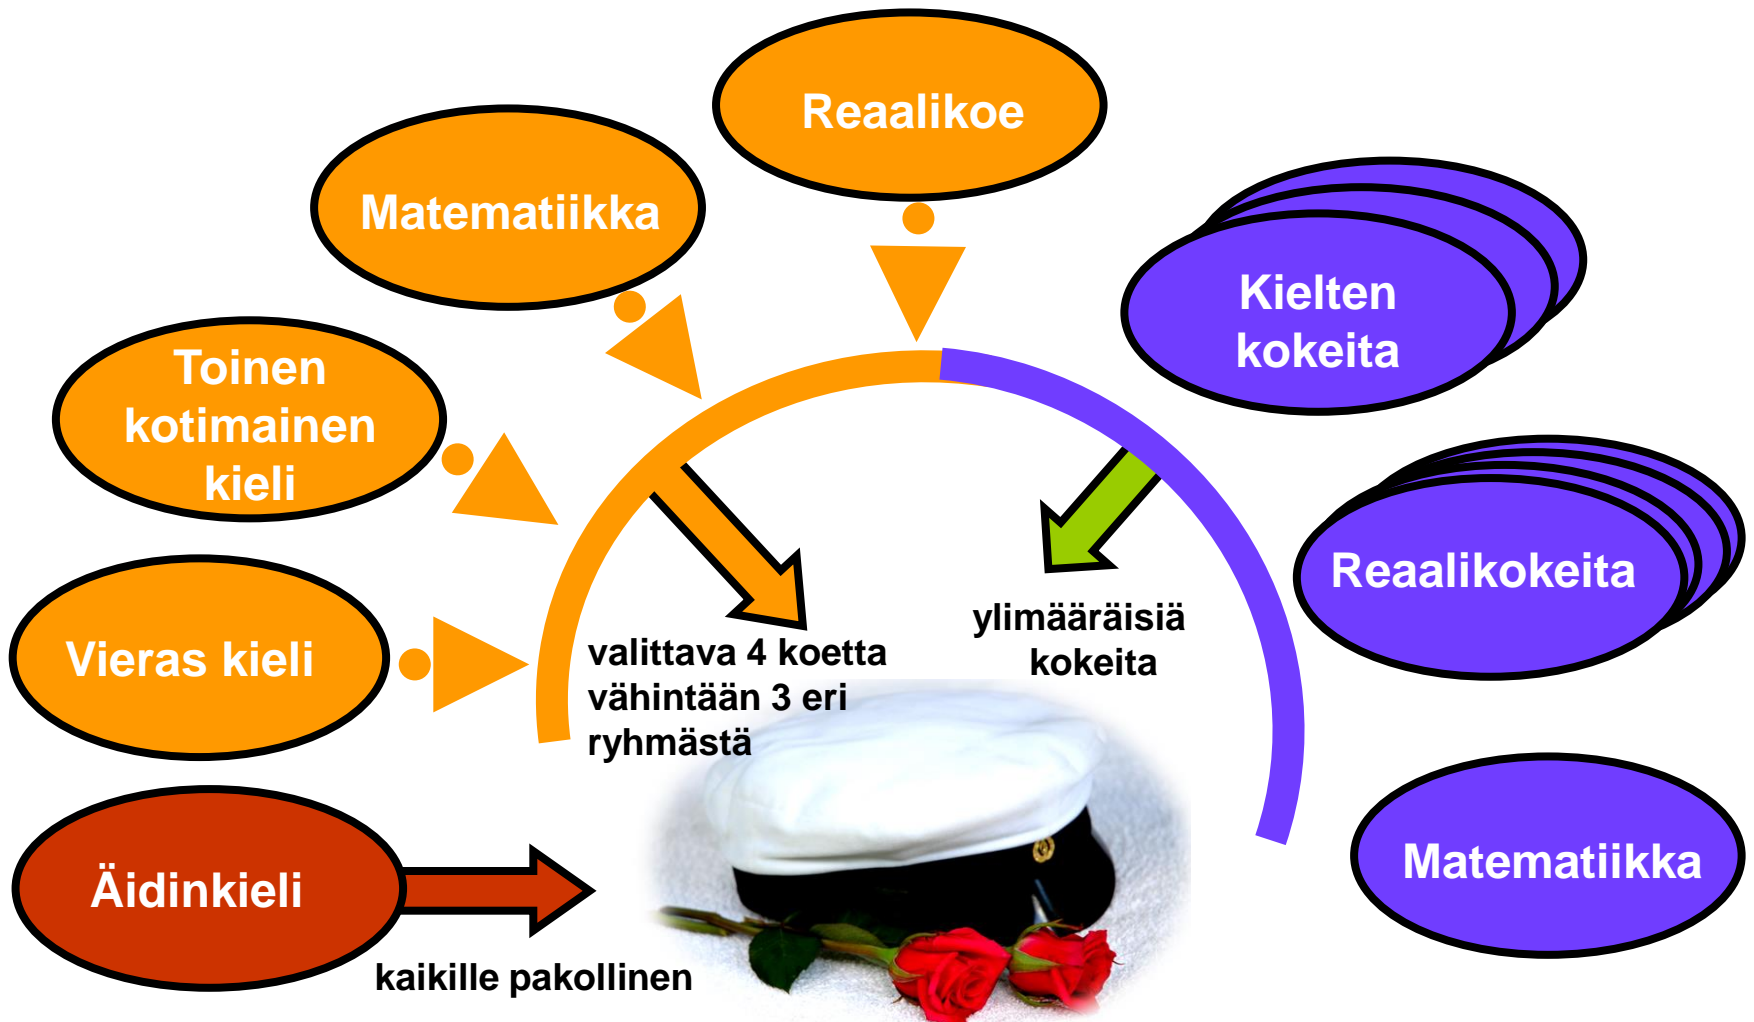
Reaalikoe

Matematiikka

Toinen kotimainen kieli

Vieras kieli

Äidinkieli

Kielten kokeita

Reaalikokeita

Matematiikka

valittava 4 koetta vähintään 3 eri ryhmästä

ylimääräisiä kokeita

kaikille pakollinen